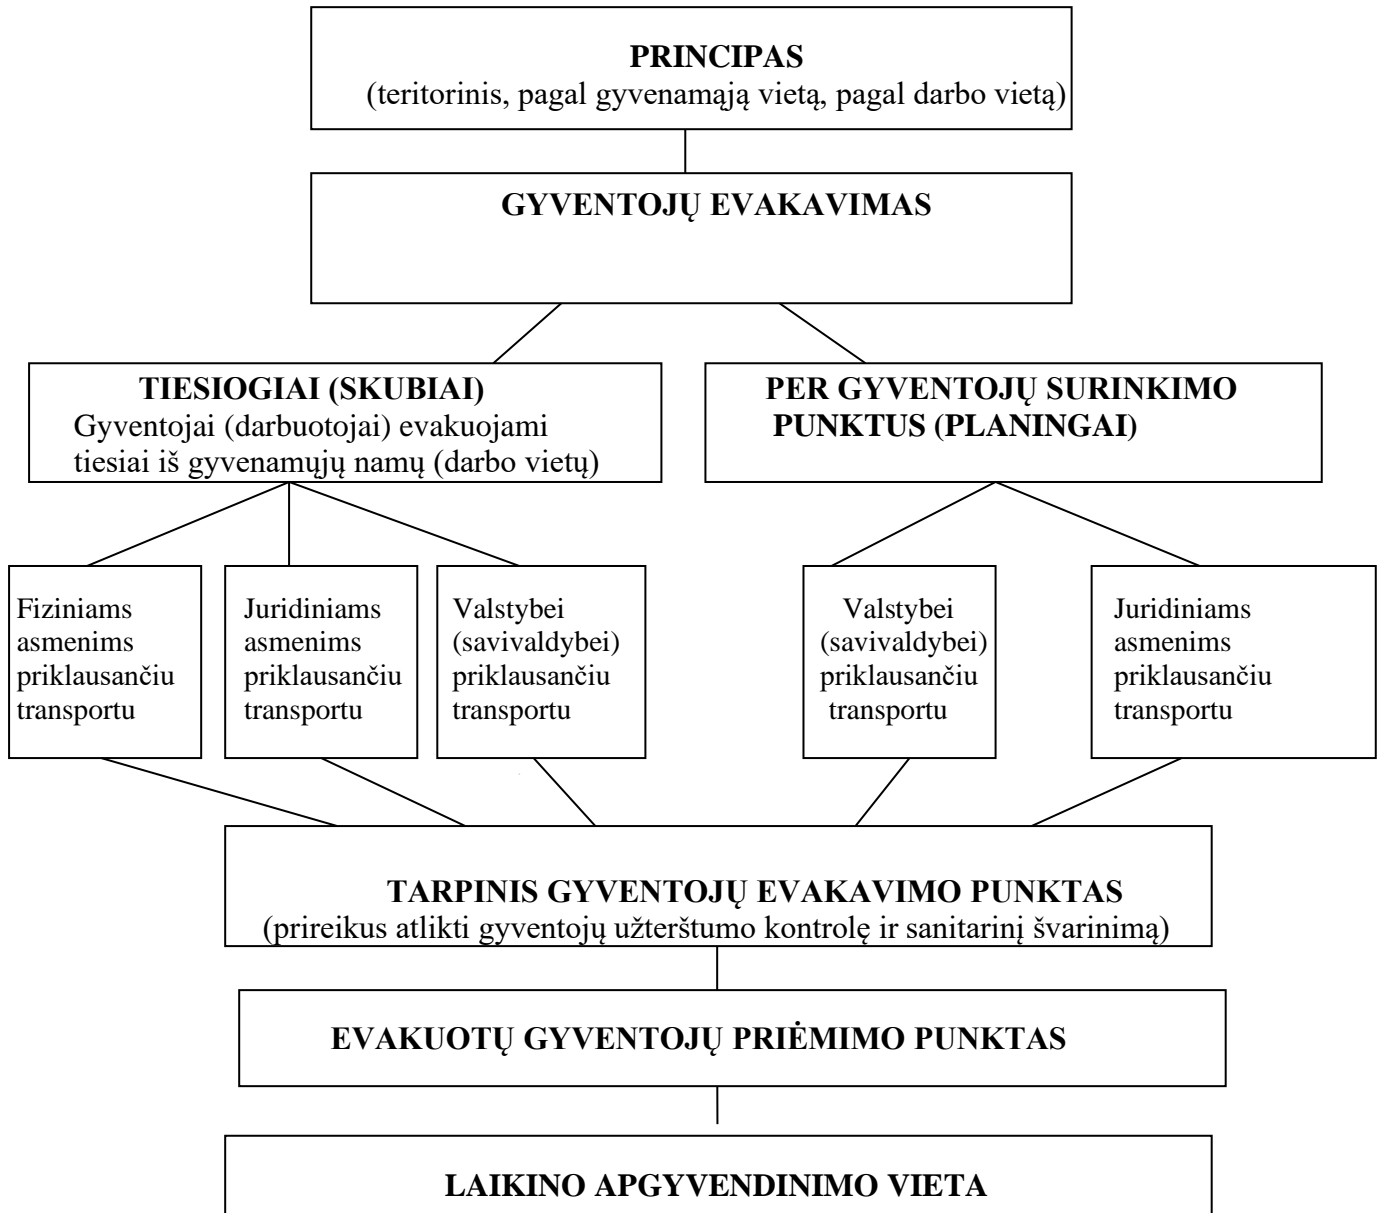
**PRINCIPAS**
(teritorinis, pagal gyvenamąją vietą, pagal darbo vietą)

**GYVENTOJŲ EVAKAVIMAS**

**TIESIOGIAI (SKUBIAI)**
Gyventojai (darbuotojai) evakuojami tiesiai iš gyvenamųjų namų (darbo vietų)

**PER GYVENTOJŲ SURINKIMO PUNKTUS (PLANINGAI)**

Fiziniams asmenims priklausančiu transportu

Juridiniams asmenims priklausančiu transportu

Valstybei (savivaldybei) priklausančiu transportu

Valstybei (savivaldybei) priklausančiu transportu

Juridiniams asmenims priklausančiu transportu

**TARPINIS GYVENTOJŲ EVAKAVIMO PUNKTAS**
(prireikus atlikti gyventojų užterštumo kontrolę ir sanitarinį švarinimą)

**EVAKUOTŲ GYVENTOJŲ PRIĖMIMO PUNKTAS**

**LAIKINO APGYVENDINIMO VIETA**